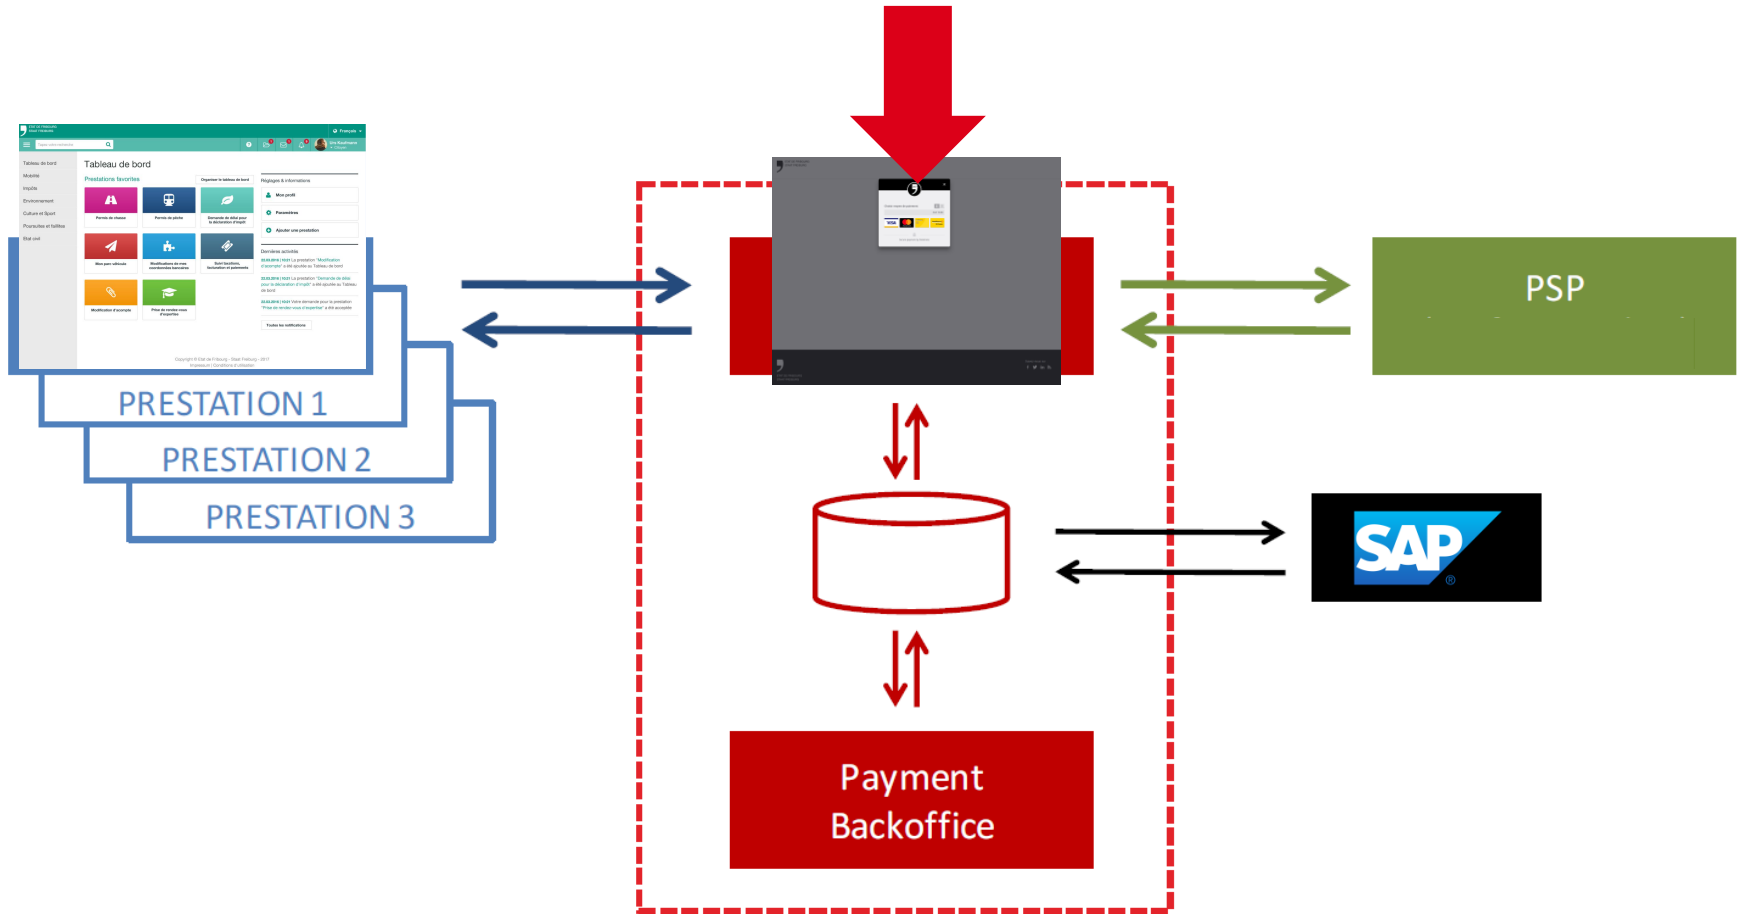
Tableau de bord

Prestations favorites

Organiser le tableau de bord

Réglages & informations

Mon profil

Paramètres

Ajouter une prestation

Dernières activités

Tableau de bord

Mobilité

Impôts

Environnement

Culture et Sport

Poursuites et faillites

Etat civil

Français

Toutes les notifications

PRESTATION 1

PRESTATION 2

PRESTATION 3

PSP

SAP

Payment Backoffice